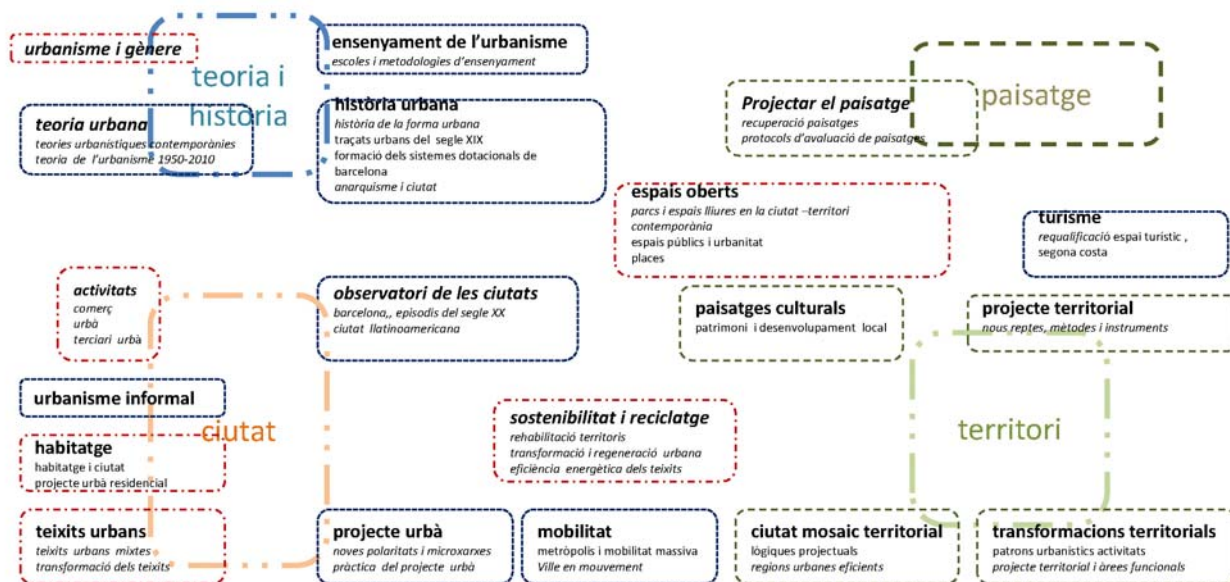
urbanisme i gènere

teoria i història

ensenyament de l'urbanisme
escoles i metodologies d'ensenyament

teoria urbana
teories urbanístiques contemporànies
teoria de l'urbanisme 1950-2010

història urbana
història de la forma urbana
traçats urbans del segle XIX
formació dels sistemes dotacionals de barcelona
anarquisme i ciutat

Projectar el paisatge
recuperació paisatges
protocols d'avaluació de paisatges

paisatge

espais oberts
parcs i espais lliures en la ciutat –territori contemporània
espais públics i urbanitat
places

turisme
requalificació espai turistic, segona costa

activitats
comerç
urbà
terciari urbà

observatori de les ciutats
barcelona,, episodis del segle XX
ciutat llatinoamericana

paisatges culturals
patrimoni i desenvolupament local

projecte territorial
nous reptes, mètodes i instruments

urbanisme informal

ciutat

habitatge
habitatge i ciutat
projecte urbà residencial

sostenibilitat i reciclatge
rehabilitació territoris
transformació i regeneració urbana
eficiència energètica dels teixits

territori

teixits urbans
teixits urbans mixtes
transformació dels teixits

projecte urbà
noves polaritats i microxarxes
pràctica del projecte urbà

mobilitat
metròpolis i mobilitat massiva
Ville en mouvement

ciutat mosaic territorial
lògiques projectuals
regions urbanes eficients

transformacions territorials
patrons urbanístics activitats
projecte territorial i àrees funcionals